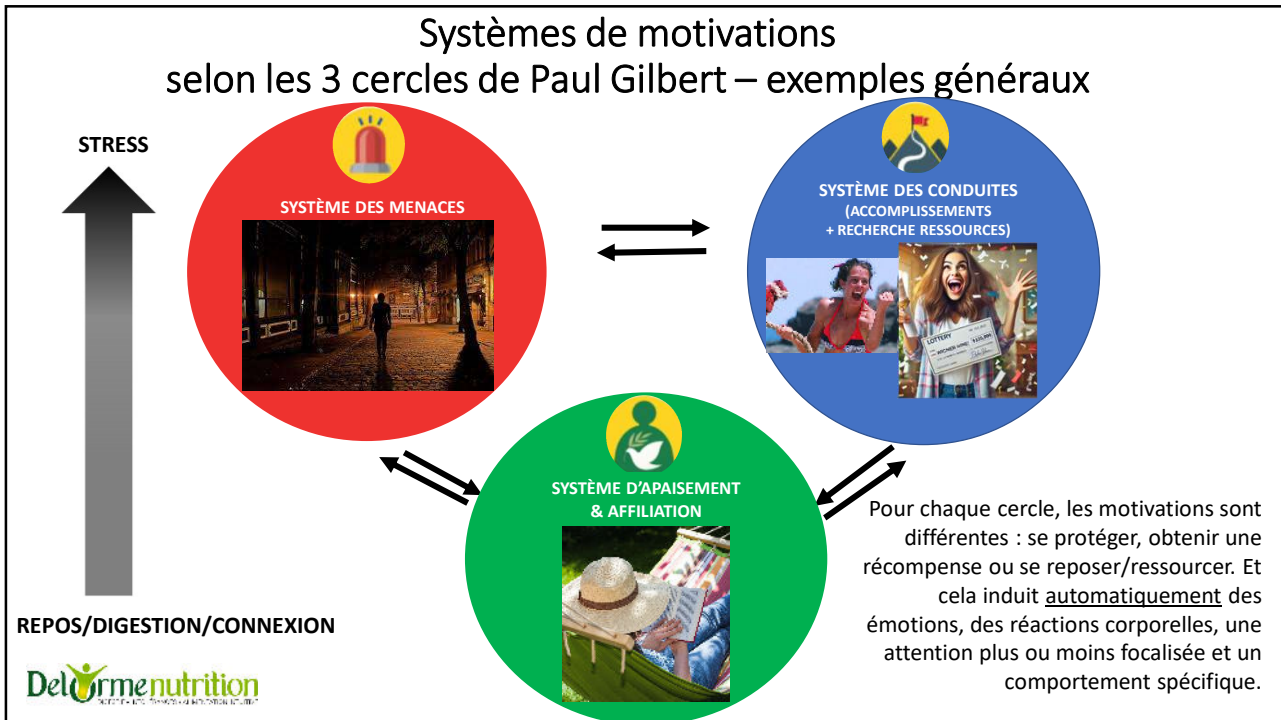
Systèmes de motivations
selon les 3 cercles de Paul Gilbert – exemples généraux

STRESS

SYSTÈME DES MENACES

SYSTÈME DES CONDUITES
(ACCOMPLISSEMENTS
+ RECHERCHE RESSOURCES)

LOTTERY

SYSTÈME D'APAISEMENT
& AFFILIATION

Pour chaque cercle, les motivations sont différentes : se protéger, obtenir une récompense ou se reposer/ressourcer. Et cela induit automatiquement des émotions, des réactions corporelles, une attention plus ou moins focalisée et un comportement spécifique.

REPOS/DIGESTION/CONNEXION

Delorme nutrition
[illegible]